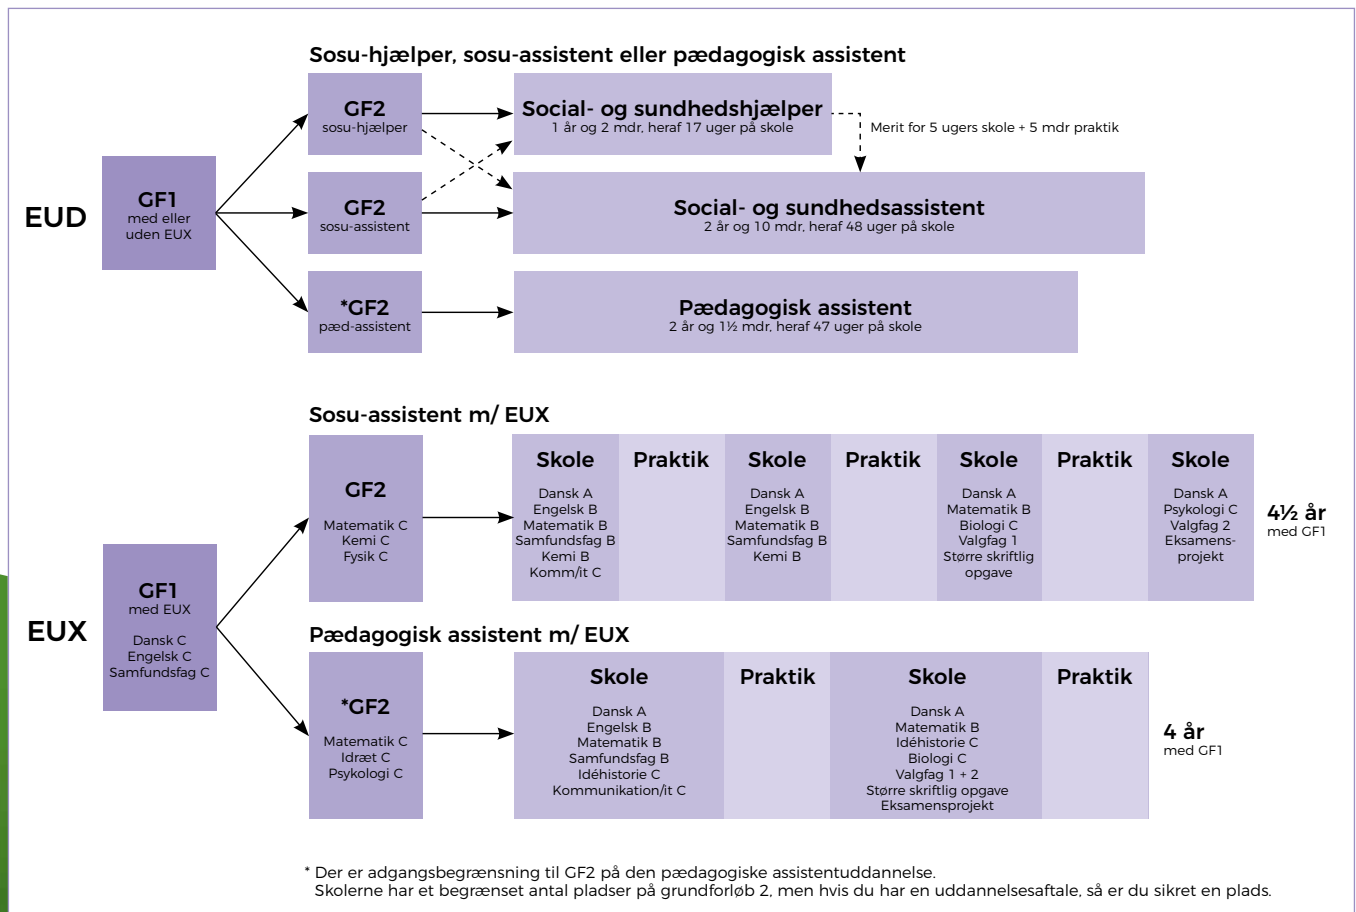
Sosu-hjælper, sosu-assistent eller pædagogisk assistent

EUD

GF1
med eller uden EUX

GF2
sosu-hjælper

GF2
sosu-assistent

*GF2
pæd-assistent

Social- og sundhedshjælper
1 år og 2 mdr, heraf 17 uger på skole

Merit for 5 ugers skole + 5 mdr praktik

Social- og sundhedsassistent
2 år og 10 mdr, heraf 48 uger på skole

Pædagogisk assistent
2 år og 1½ mdr, heraf 47 uger på skole

Sosu-assistent m/ EUX

EUX

GF1
med EUX

Dansk C
Engelsk C
Samfundsfag C

GF2

Matematik C
Kemi C
Fysik C

| Skole | Praktik | Skole | Praktik | Skole | Praktik | Skole |
|---|---|---|---|---|---|---|
| Dansk A<br>Engelsk B<br>Matematik B<br>Samfundsfag B<br>Kemi B<br>Komm/it C | | Dansk A<br>Engelsk B<br>Matematik B<br>Samfundsfag B<br>Kemi B | | Dansk A<br>Matematik B<br>Biologi C<br>Valgfag 1<br>Større skriftlig opgave | | Dansk A<br>Psykologi C<br>Valgfag 2<br>Eksamensprojekt |

4½ år
med GF1

Pædagogisk assistent m/ EUX

*GF2

Matematik C
Idræt C
Psykologi C

| Skole | Praktik | Skole | Praktik |
|---|---|---|---|
| Dansk A<br>Engelsk B<br>Matematik B<br>Samfundsfag B<br>Idéhistorie C<br>Kommunikation/it C | | Dansk A<br>Matematik B<br>Idéhistorie C<br>Biologi C<br>Valgfag 1 + 2<br>Større skriftlig opgave<br>Eksamensprojekt | |

4 år
med GF1

* Der er adgangsbegrænsning til GF2 på den pædagogiske assistentuddannelse.
Skolerne har et begrænset antal pladser på grundforløb 2, men hvis du har en uddannelsesaftale, så er du sikret en plads.